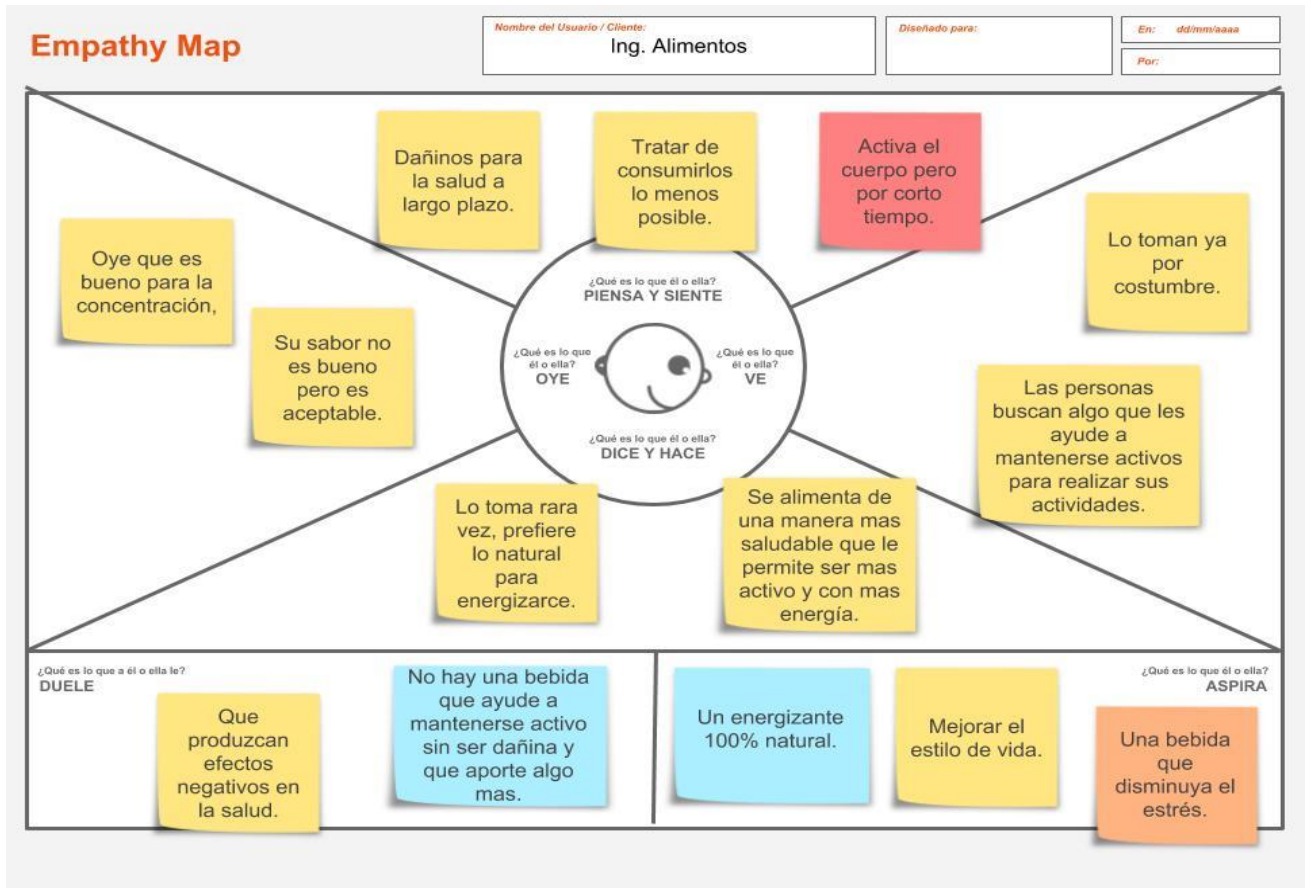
Empathy Map

Nombre del Usuario / Cliente:
Ing. Alimentos

Diseñado para:

En: dd/mm/aaaa

Por:

Dañinos para la salud a largo plazo.

Tratar de consumirlos lo menos posible.

Activa el cuerpo pero por corto tiempo.

Lo toman ya por costumbre.

Oye que es bueno para la concentración,

Su sabor no es bueno pero es aceptable.

¿Qué es lo que él o ella?
PIENSA Y SIENTE

¿Qué es lo que él o ella?
OYE

¿Qué es lo que él o ella?
VE

¿Qué es lo que él o ella?
DICE Y HACE

Las personas buscan algo que les ayude a mantenerse activos para realizar sus actividades.

Lo toma rara vez, prefiere lo natural para energizarce.

Se alimenta de una manera mas saludable que le permite ser mas activo y con mas energía.

¿Qué es lo que a él o ella le?
DUELE

Que produzcan efectos negativos en la salud.

No hay una bebida que ayude a mantenerse activo sin ser dañina y que aporte algo mas.

¿Qué es lo que él o ella?
ASPIRA

Un energizante 100% natural.

Mejorar el estilo de vida.

Una bebida que disminuya el estrés.